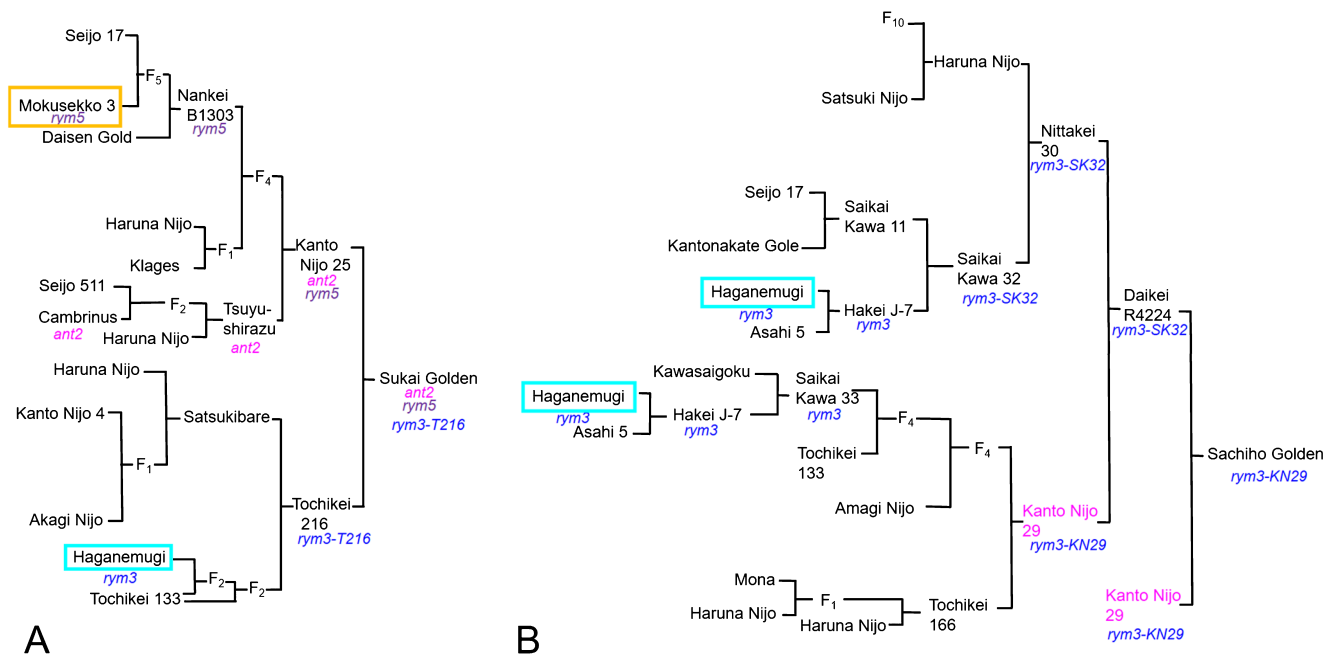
Seijo 17
$F_5$
Mokusekko 3
rym5
Daisen Gold
Nankei B1303
rym5
$F_4$
Haruna Nijo
$F_1$
Klages
Kanto Nijo 25
ant2
rym5
Seijo 511
$F_2$
Cambrinus
ant2
Haruna Nijo
Tsuyu-shirazu
ant2
Sukai Golden
ant2
rym5
rym3-T216
Haruna Nijo
Kanto Nijo 4
Satsukibare
$F_1$
Akagi Nijo
Tochikei 216
rym3-T216
Haganemugi
rym3
$F_2$
Tochikei 133
$F_2$
A

$F_{10}$
Haruna Nijo
Satsuki Nijo
Nittakei 30
rym3-SK32
Seijo 17
Saikai Kawa 11
Kantonakate Gole
Saikai Kawa 32
rym3-SK32
Haganemugi
rym3
Hakei J-7
rym3
Asahi 5
Daikei R4224
rym3-SK32
Kawasaigoku
Saikai Kawa 33
rym3
Haganemugi
rym3
Hakei J-7
rym3
Asahi 5
$F_4$
Tochikei 133
$F_4$
Sachiho Golden
rym3-KN29
Amagi Nijo
Kanto Nijo 29
rym3-KN29
Mona
$F_1$
Haruna Nijo
Haruna Nijo
Tochikei 166
Kanto Nijo 29
rym3-KN29
B